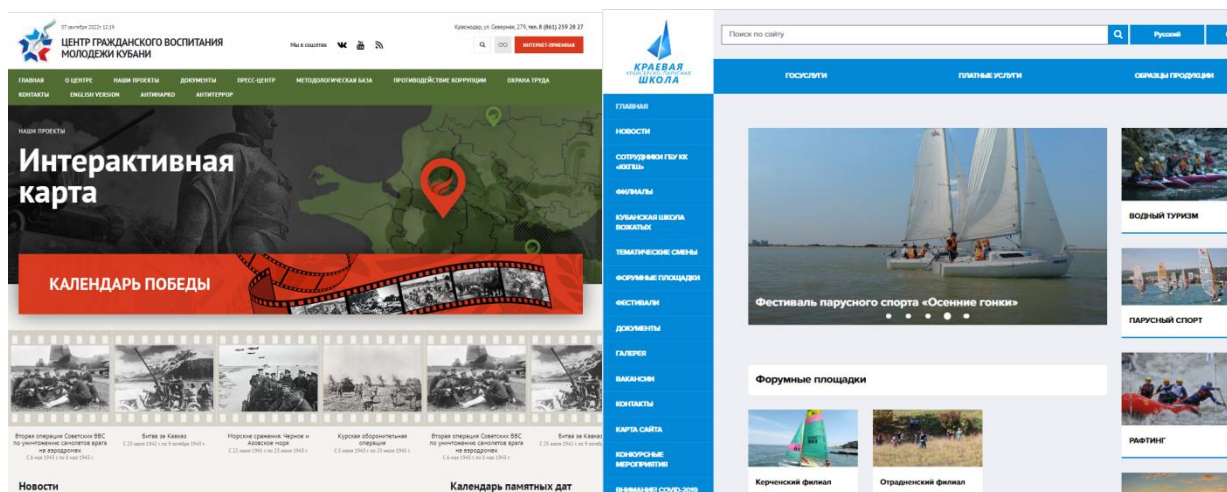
07 сентября 2022г 12:19

ЦЕНТР ГРАЖДАНСКОГО ВОСПИТАНИЯ МОЛОДЕЖИ КУБАНИ

Мы в соцсетях

Краснодар, ул. Северная, 279, тел. 8 (861) 259 28 27

ИНТЕРНЕТ-ПРИЕМНАЯ

ГЛАВНАЯ О ЦЕНТРЕ НАШИ ПРОЕКТЫ ДОКУМЕНТЫ ПРЕСС-ЦЕНТР МЕТОДОЛОГИЧЕСКАЯ БАЗА ПРОТИВОДЕЙСТВИЕ КОРРУПЦИИ ОХРАНА ТРУДА КОНТАКТЫ ENGLISH VERSION АНТИНАРКО АНТИТЕРРОР

НАШИ ПРОЕКТЫ

Интерактивная карта

КАЛЕНДАРЬ ПОБЕДЫ

Вторая операция Советских ВВС по уничтожению самолетов врага на аэродромах
С 6 мая 1943 г. по 8 мая 1943 г.

Битва за Кавказ
С 25 июля 1942 г. по 9 октября 1943 г.

Морские сражения. Черное и Азовское моря
С 22 июня 1941 г. по 23 июня 1943 г.

Курская оборонительная операция
С 5 июля 1943 г. по 23 июля 1943 г.

Вторая операция Советских ВВС по уничтожению самолетов врага на аэродромах
С 6 мая 1943 г. по 8 мая 1943 г.

Битва за Кавказ
С 25 июля 1942 г. по 9 октября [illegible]

Новости

Календарь памятных дат

Поиск по сайту

Русский

КРАЕВАЯ КРАЕВЕДЧЕСКО-ТУРИСТСКАЯ ШКОЛА

ГОСУСЛУГИ ПЛАТНЫЕ УСЛУГИ ОБРАЗЦЫ ПРОДУКЦИИ

ГЛАВНАЯ
НОВОСТИ
СОТРУДНИКИ ГБУ КК «ККТШ»
ФИЛИАЛЫ
КУБАНСКАЯ ШКОЛА ВОЖАТЫХ
ТЕМАТИЧЕСКИЕ СМЕНЫ
ФОРУМНЫЕ ПЛОЩАДКИ
ФЕСТИВАЛИ
ДОКУМЕНТЫ
ГАЛЕРЕЯ
ВАКАНСИИ
КОНТАКТЫ
КАРТА САЙТА
КОНКУРСНЫЕ МЕРОПРИЯТИЯ
ВНИМАНИЕ! COVID-2019

Фестиваль парусного спорта «Осенние гонки»

ВОДНЫЙ ТУРИЗМ

ПАРУСНЫЙ СПОРТ

РАФТИНГ

Форумные площадки

Керченский филиал

Отрадненский филиал